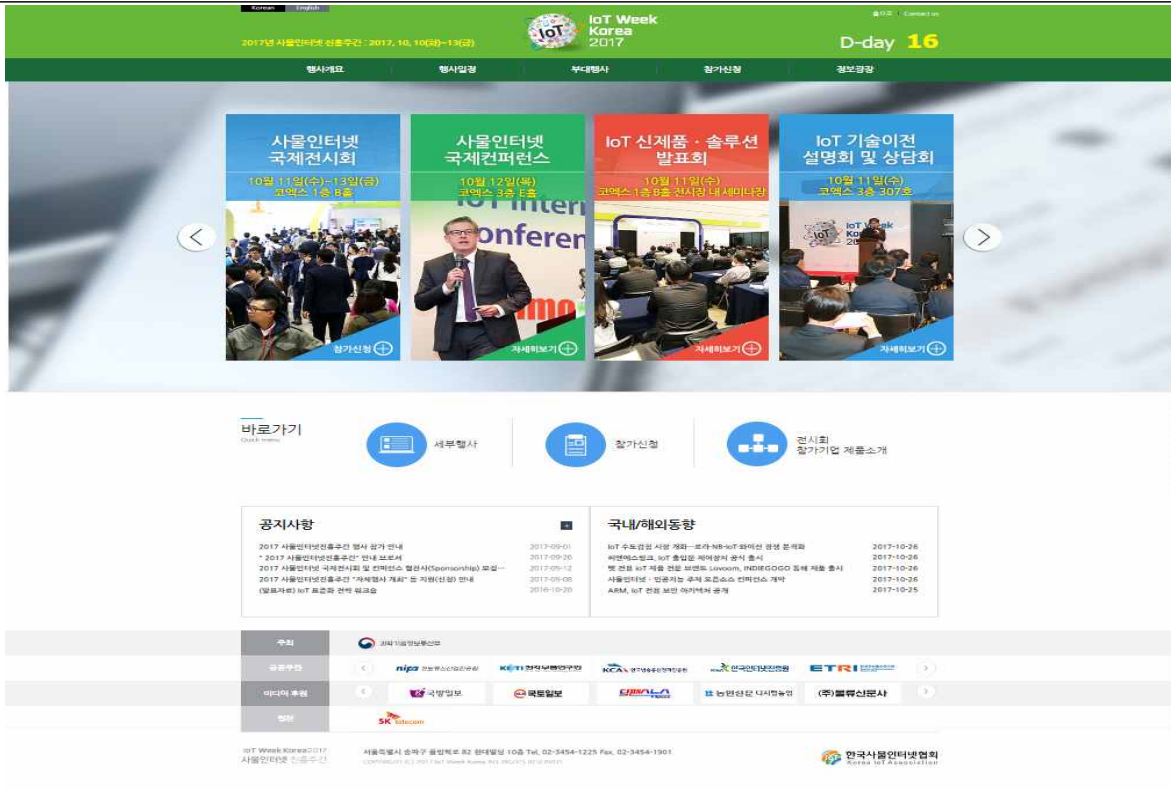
Korean English

2017년 사물인터넷 진흥주간 : 2017. 10. 10(화)~13(금)

IoT Week Korea 2017

D-day 16

행사개요 행사일정 부대행사 참가신청 정보광장

사물인터넷 국제전시회
10월 11일(수)~13일(금)
코엑스 1층 B홀
참가신청

사물인터넷 국제컨퍼런스
10월 12일(목)
코엑스 3층 E홀
자세히보기

IoT 신제품 · 솔루션 발표회
10월 11일(수)
코엑스 1층 B홀 전시장 내 세미나장
자세히보기

IoT 기술이전 설명회 및 상담회
10월 11일(수)
코엑스 3층 307호
자세히보기

바로가기
Quick menu

세부행사

참가신청

전시회 참가기업 제품소개

공지사항

2017 사물인터넷진흥주간 행사 참가 안내 2017-09-01
" 2017 사물인터넷진흥주간" 안내 브로셔 2017-09-20
2017 사물인터넷 국제전시회 및 컨퍼런스 협찬사(Sponsorship) 모집... 2017-09-12
2017 사물인터넷진흥주간 "자체행사 개최" 등 지원(신청) 안내 2017-05-08
(발표자료) IoT 표준화 전략 워크숍 2016-10-20

국내/해외동향

IoT 수도검침 시장 개화…로라·NB-IoT 와이선 경쟁 본격화 2017-10-26
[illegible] IoT 출입문 제어장치 공식 출시 2017-10-26
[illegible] IoT 제품 전문 브랜드 Lovoom, INDIEGOGO 등에 제품 출시 2017-10-26
사물인터넷 · 인공지능 주제 오픈소스 컨퍼런스 개막 2017-10-26
ARM, IoT 전용 보안 아키텍처 공개 2017-10-25

주최 과학기술정보통신부

공동주관 nipa KETI 전자부품연구원 KCA ETRI 한국인터넷진흥원

미디어 후원 국방일보 국토일보 디지털 타임스 농민신문 (주)블루산문사

협찬 SK telecom

IoT Week Korea2017 사물인터넷 진흥주간

서울특별시 송파구 올림픽로 82 현대빌딩 10층 Tel. 02-3454-1225 Fax. 02-3454-1901
COPYRIGHT (C) 2017 IoT Week Korea ALL RIGHTS RESERVED.

한국사물인터넷협회 Korea IoT Association